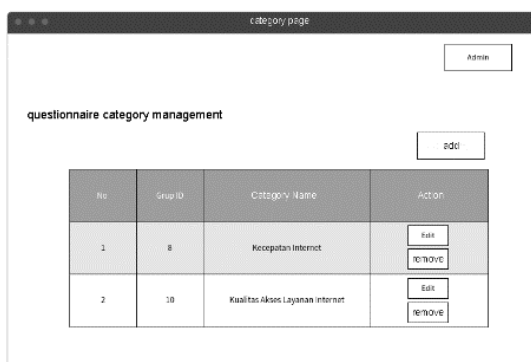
category page

Admin

questionnaire category management

add

| No | Grup ID | Category Name | Action |
|---|---|---|---|
| 1 | 8 | Kecepatan Internet | Edit remove |
| 2 | 10 | Kualitas Akses Layanan Internet | Edit remove |